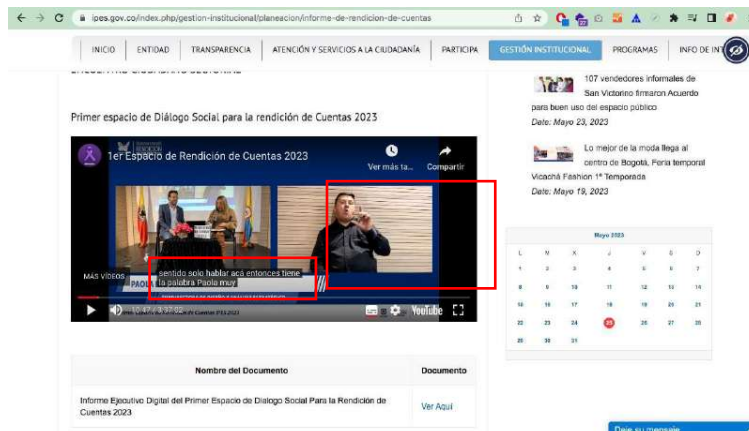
ipes.gov.co/index.php/gestion-institucional/planeacion/informe-de-rendicion-de-cuentas

INICIO | ENTIDAD | TRANSPARENCIA | ATENCIÓN Y SERVICIOS A LA CIUDADANÍA | PARTICIPA | GESTIÓN INSTITUCIONAL | PROGRAMAS | INFO DE INT

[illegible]

Primer espacio de Diálogo Social para la rendición de Cuentas 2023

1er Espacio de Rendición de Cuentas 2023

Ver más ta... Compartir

MÁS VIDEOS

sentido solo hablar acá entonces tiene la palabra Paola muy

PAOLA

YouTube

| Nombre del Documento | Documento |
|---|---|
| Informe Ejecutivo Digital del Primer Espacio de Dialogo Social Para la Rendición de Cuentas 2023 | Ver Aquí |

107 vendedores informales de San Victorino firmaron Acuerdo para buen uso del espacio público
Date: Mayo 23, 2023

Lo mejor de la moda llega al centro de Bogotá, Feria temporal Vicachá Fashion 1ª Temporada
Date: Mayo 19, 2023

Mayo 2023

| L | M | X | J | V | S | D |
|---|---|---|---|---|---|---|
| 1 | 2 | 3 | 4 | 5 | 6 | 7 |
| 8 | 9 | 10 | 11 | 12 | 13 | 14 |
| 15 | 16 | 17 | 18 | 19 | 20 | 21 |
| 22 | 23 | 24 | 25 | 26 | 27 | 28 |
| 29 | 30 | 31 | | | | |

Deje su mensaje